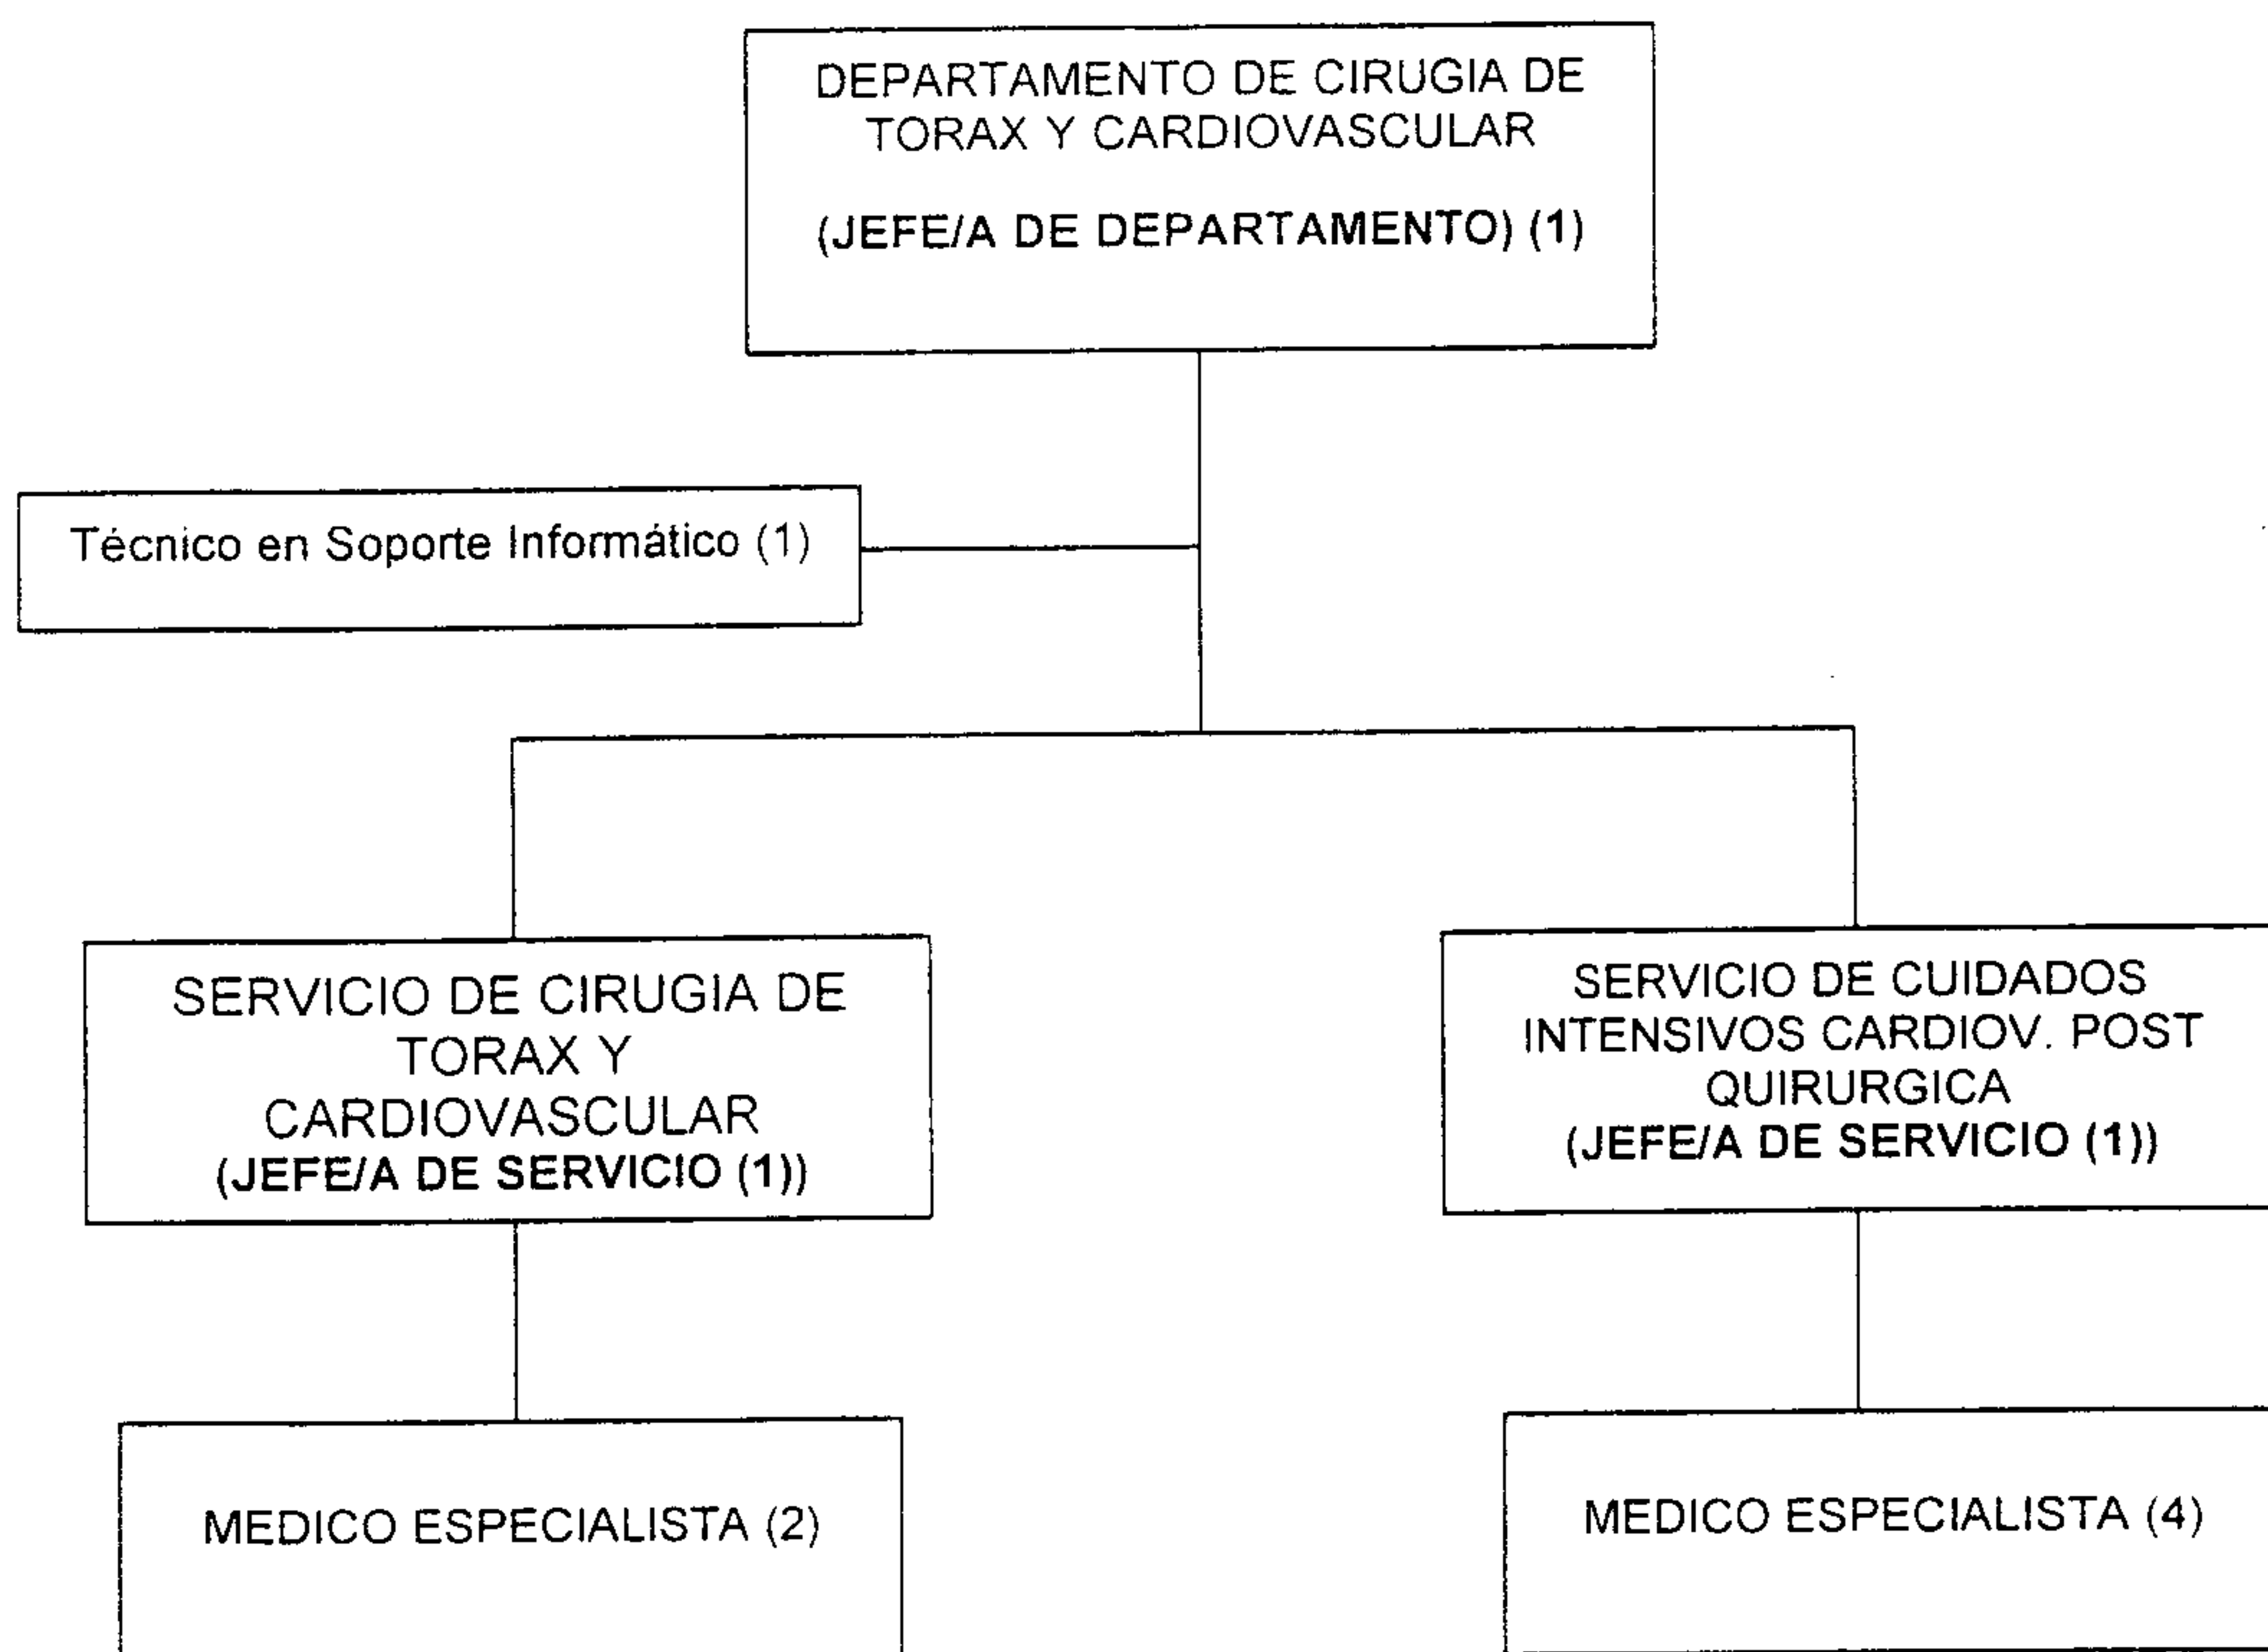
DEPARTAMENTO DE CIRUGIA DE TORAX Y CARDIOVASCULAR

(JEFE/A DE DEPARTAMENTO) (1)

Técnico en Soporte Informático (1)

SERVICIO DE CIRUGIA DE TORAX Y CARDIOVASCULAR
(JEFE/A DE SERVICIO (1))

SERVICIO DE CUIDADOS INTENSIVOS CARDIOV. POST QUIRURGICA
(JEFE/A DE SERVICIO (1))

MEDICO ESPECIALISTA (2)

MEDICO ESPECIALISTA (4)